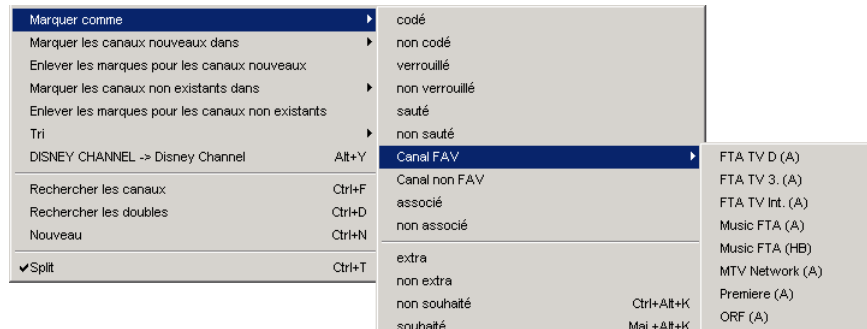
Marquer comme
Marquer les canaux nouveaux dans
Enlever les marques pour les canaux nouveaux
Marquer les canaux non existants dans
Enlever les marques pour les canaux non existants
Tri
DISNEY CHANNEL -> Disney Channel Alt+Y
Rechercher les canaux Ctrl+F
Rechercher les doubles Ctrl+D
Nouveau Ctrl+N
✔Split Ctrl+T

codé
non codé
verrouillé
non verrouillé
sauté
non sauté
Canal FAV
Canal non FAV
associé
non associé
extra
non extra
non souhaité Ctrl+Alt+K
souhaité Maj+Alt+K

FTA TV D (A)
FTA TV 3. (A)
FTA TV Int. (A)
Music FTA (A)
Music FTA (HB)
MTV Network (A)
Premiere (A)
ORF (A)